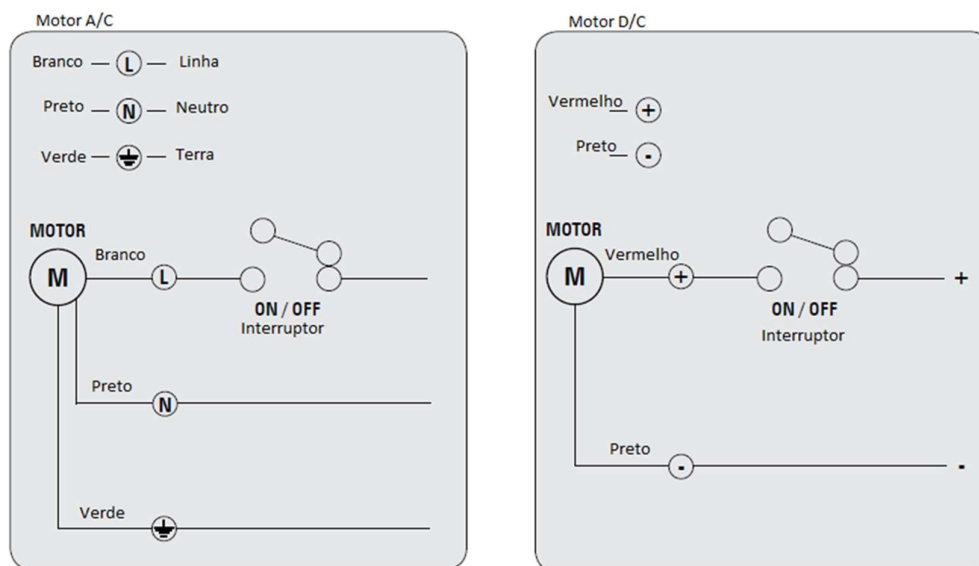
Motor A/C

Branco — L — Linha

Preto — N — Neutro

Verde — ⏚ — Terra

MOTOR

M

Branco

L

ON / OFF
Interruptor

Preto

N

Verde

⏚

Motor D/C

Vermelho +

Preto -

MOTOR

M

Vermelho

+

ON / OFF
Interruptor

+

Preto

-

-